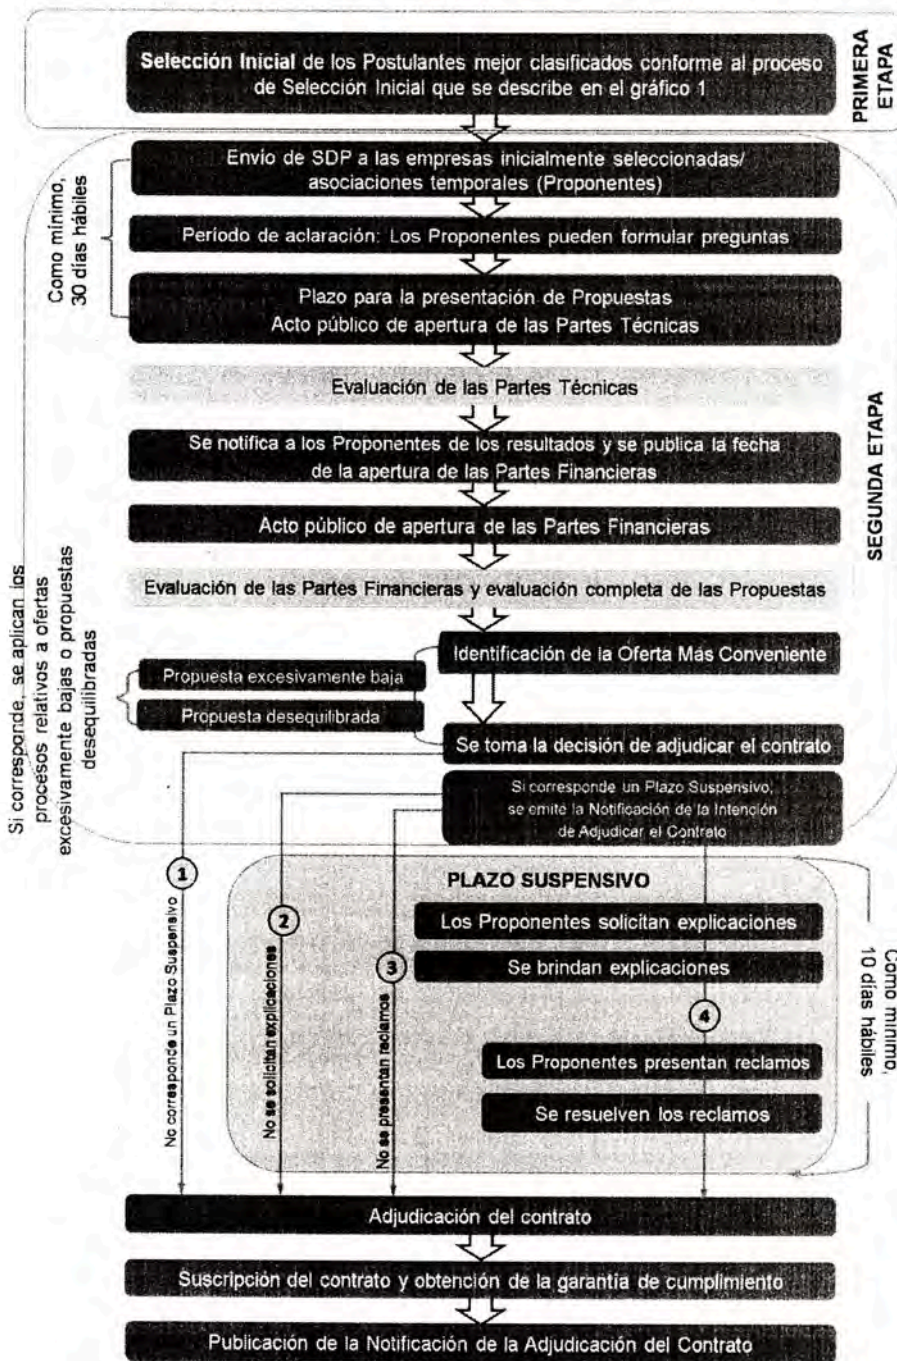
Selección Inicial de los Postulantes mejor clasificados conforme al proceso de Selección Inicial que se describe en el gráfico 1

PRIMERA ETAPA

Como mínimo, 30 días hábiles

Envío de SDP a las empresas inicialmente seleccionadas/ asociaciones temporales (Proponentes)

Período de aclaración: Los Proponentes pueden formular preguntas

Plazo para la presentación de Propuestas
Acto público de apertura de las Partes Técnicas

Evaluación de las Partes Técnicas

Se notifica a los Proponentes de los resultados y se publica la fecha de la apertura de las Partes Financieras

Acto público de apertura de las Partes Financieras

Evaluación de las Partes Financieras y evaluación completa de las Propuestas

SEGUNDA ETAPA

Si corresponde, se aplican los procesos relativos a ofertas excesivamente bajas o propuestas desequilibradas

Identificación de la Oferta Más Conveniente

Propuesta excesivamente baja

Propuesta desequilibrada

Se toma la decisión de adjudicar el contrato

Si corresponde un Plazo Suspensivo, se emite la Notificación de la Intención de Adjudicar el Contrato

1 No corresponde un Plazo Suspensivo

2 No se solicitan explicaciones

3 No se presentan reclamos

PLAZO SUSPENSIVO

Los Proponentes solicitan explicaciones

Se brindan explicaciones

4

Los Proponentes presentan reclamos

Se resuelven los reclamos

Como mínimo, 10 días hábiles

Adjudicación del contrato

Suscripción del contrato y obtención de la garantía de cumplimiento

Publicación de la Notificación de la Adjudicación del Contrato